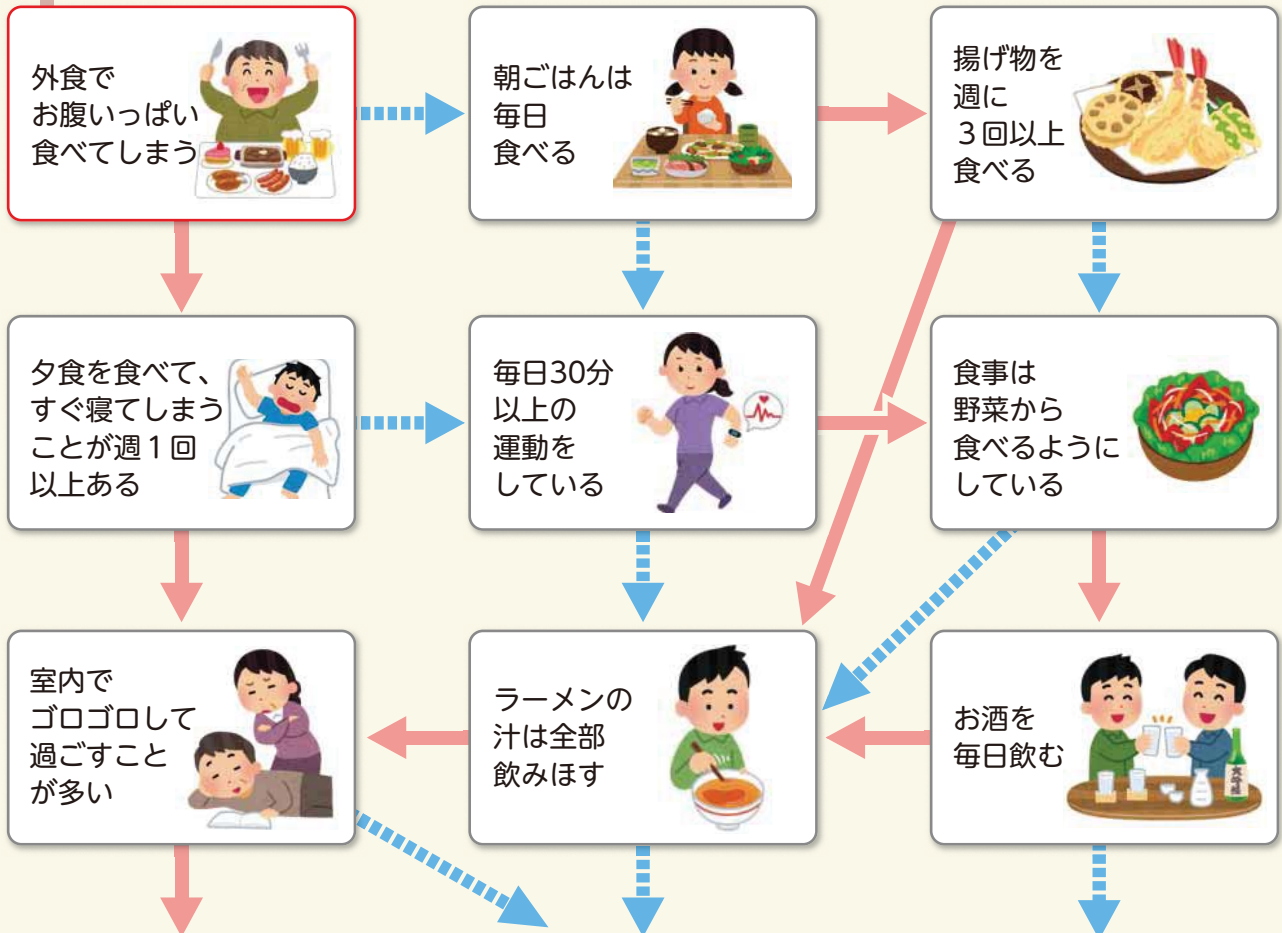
外食でお腹いっぱい食べてしまう

朝ごはんは毎日食べる

揚げ物を週に３回以上食べる

夕食を食べて、すぐ寝てしまうことが週１回以上ある

毎日30分以上の運動をしている

食事は野菜から食べるようにしている

室内でゴロゴロして過ごすことが多い

ラーメンの汁は全部飲みほす

お酒を毎日飲む